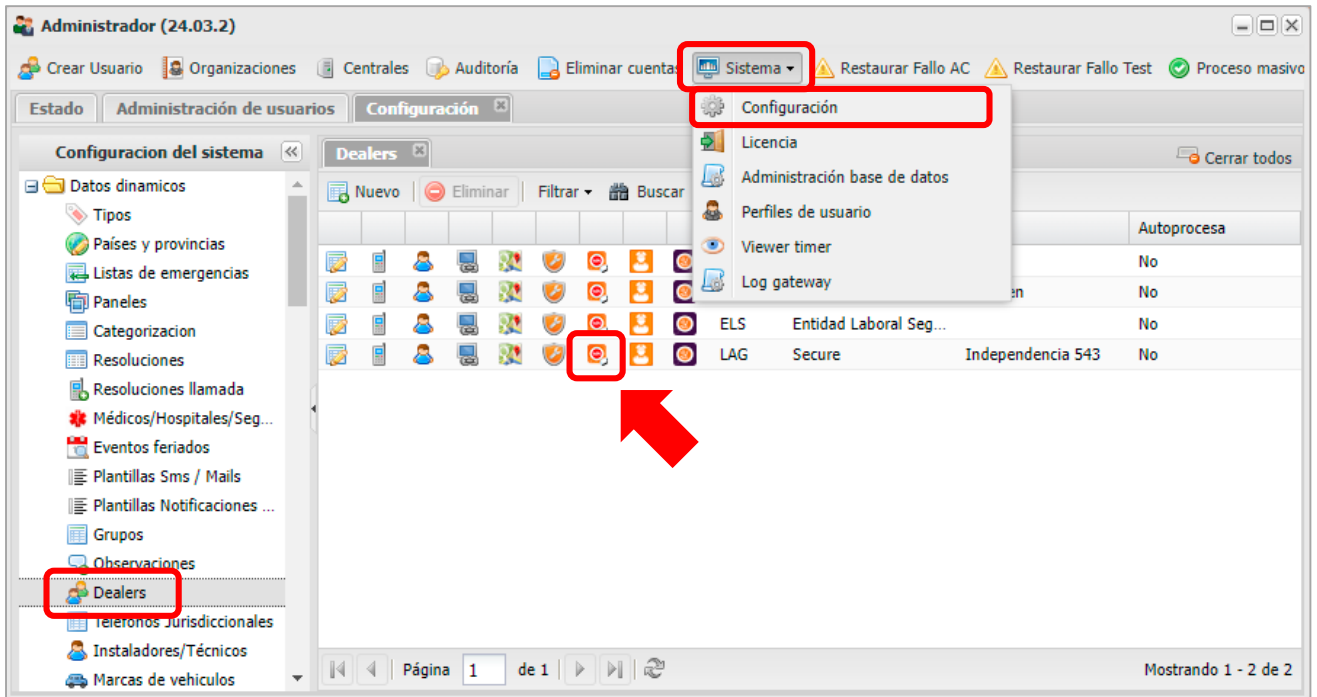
Administrador (24.03.2)

Crear Usuario | Organizaciones | Centrales | Auditoría | Eliminar cuentas | Sistema | Restaurar Fallo AC | Restaurar Fallo Test | Proceso masivo

Estado | Administración de usuarios | Configuración

Configuración
Licencia
Administración base de datos
Perfiles de usuario
Viewer timer
Log gateway

Configuracion del sistema

Datos dinamicos
Tipos
Países y provincias
Listas de emergencias
Paneles
Categorizacion
Resoluciones
Resoluciones llamada
Médicos/Hospitales/Seg...
Eventos feriados
Plantillas Sms / Mails
Plantillas Notificaciones ...
Grupos
Observaciones
Dealers
Telefonos Jurisdiccionales
Instaladores/Técnicos
Marcas de vehiculos

Dealers

Cerrar todos

Nuevo | Eliminar | Filtrar | Buscar

| | | Autoprocesa |
|---|---|---|---|
| | | | No |
| | | en | No |
| ELS | Entidad Laboral Seg... | | No |
| LAG | Secure | Independencia 543 | No |

Página 1 de 1

Mostrando 1 - 2 de 2